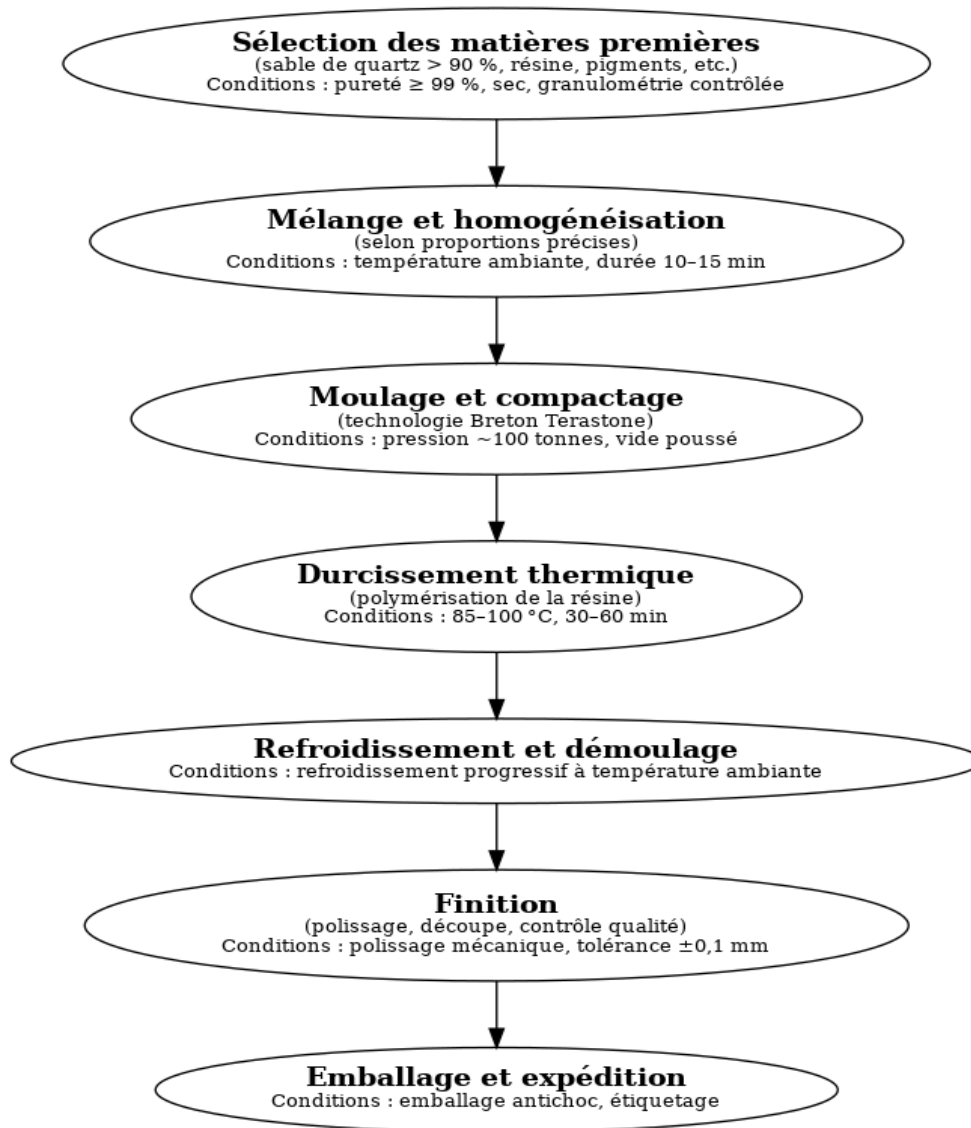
**Sélection des matières premières**
(sable de quartz > 90 %, résine, pigments, etc.)
Conditions : pureté ≥ 99 %, sec, granulométrie contrôlée

**Mélange et homogénéisation**
(selon proportions précises)
Conditions : température ambiante, durée 10–15 min

**Moulage et compactage**
(technologie Breton Terastone)
Conditions : pression ~100 tonnes, vide poussé

**Durcissement thermique**
(polymérisation de la résine)
Conditions : 85–100 °C, 30–60 min

**Refroidissement et démoulage**
Conditions : refroidissement progressif à température ambiante

**Finition**
(polissage, découpe, contrôle qualité)
Conditions : polissage mécanique, tolérance ±0,1 mm

**Emballage et expédition**
Conditions : emballage antichoc, étiquetage